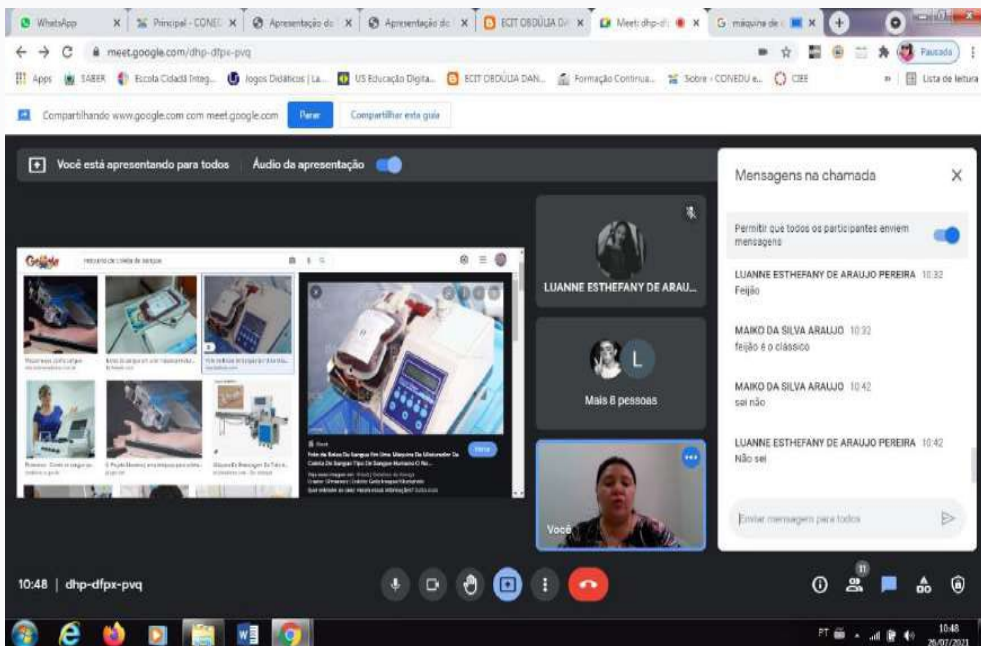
WhatsApp | Principal - CONED | Apresentação do | Apresentação do | ECIT OBDÚLIA DA | Meet: dhp-df | máquina de

meet.google.com/dhp-dfpx-pvq

Pausada

Apps | SABER | Escola Cidadã Integ... | Jogos Didáticos | La... | US Educação Digita... | ECIT OBDÚLIA DAN... | Formação Continua... | Sobre - CONEDU e... | CEE | Lista de leitura

Compartilhando www.google.com com meet.google.com | Parar | Compartilhar esta guia

Você está apresentando para todos | Áudio da apresentação

Google | máquina de coleta de sangue

Foto de Bolsa Do Sangue Em Uma Máquina Do Misturador Da Coleta De Sangue Tipo De Sangue Humano O No...

LUANNE ESTHEFANY DE ARAU...

Mais 8 pessoas

Você

Mensagens na chamada

Permitir que todos os participantes enviem mensagens

LUANNE ESTHEFANY DE ARAUJO PEREIRA 10:32
Feijão

MAIKO DA SILVA ARAUJO 10:32
feijão é o clássico

MAIKO DA SILVA ARAUJO 10:42
sei não

LUANNE ESTHEFANY DE ARAUJO PEREIRA 10:42
Não sei

Enviar mensagem para todos

10:48 | dhp-dfpx-pvq

11

PT 10:48 26/07/2021